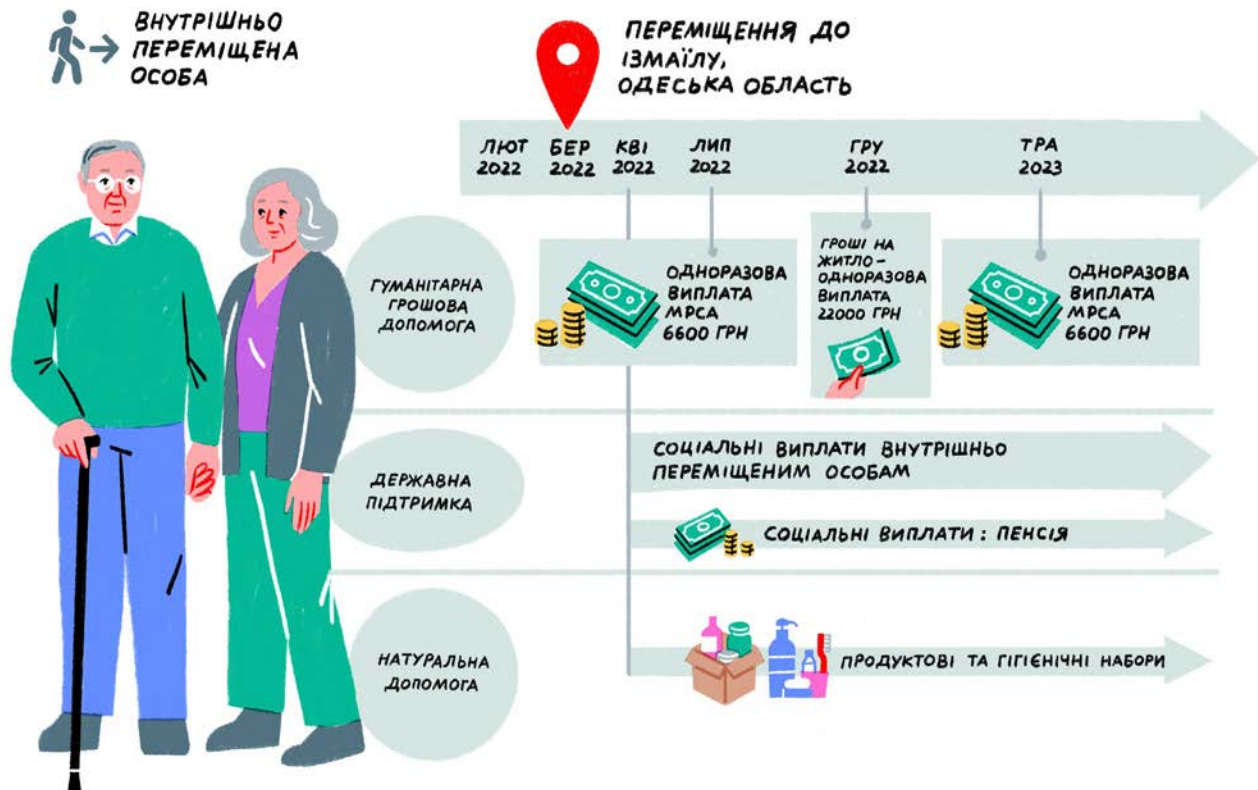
ВНУТРІШНЬО ПЕРЕМІЩЕНА ОСОБА

ПЕРЕМІЩЕННЯ ДО ІЗМАЇЛУ, ОДЕСЬКА ОБЛАСТЬ

ЛЮТ 2022
БЕР 2022
КВІ 2022
ЛИП 2022
ГРУ 2022
ТРА 2023

ГУМАНІТАРНА ГРОШОВА ДОПОМОГА

ОДНОРАЗОВА ВИПЛАТА МРСА 6600 ГРН

ГРОШІ НА ЖИТЛО – ОДНОРАЗОВА ВИПЛАТА 22000 ГРН

ОДНОРАЗОВА ВИПЛАТА МРСА 6600 ГРН

ДЕРЖАВНА ПІДТРИМКА

СОЦІАЛЬНІ ВИПЛАТИ ВНУТРІШНЬО ПЕРЕМІЩЕНИМ ОСОБАМ

СОЦІАЛЬНІ ВИПЛАТИ : ПЕНСІЯ

НАТУРАЛЬНА ДОПОМОГА

ПРОДУКТОВІ ТА ГІГІЄНІЧНІ НАБОРИ